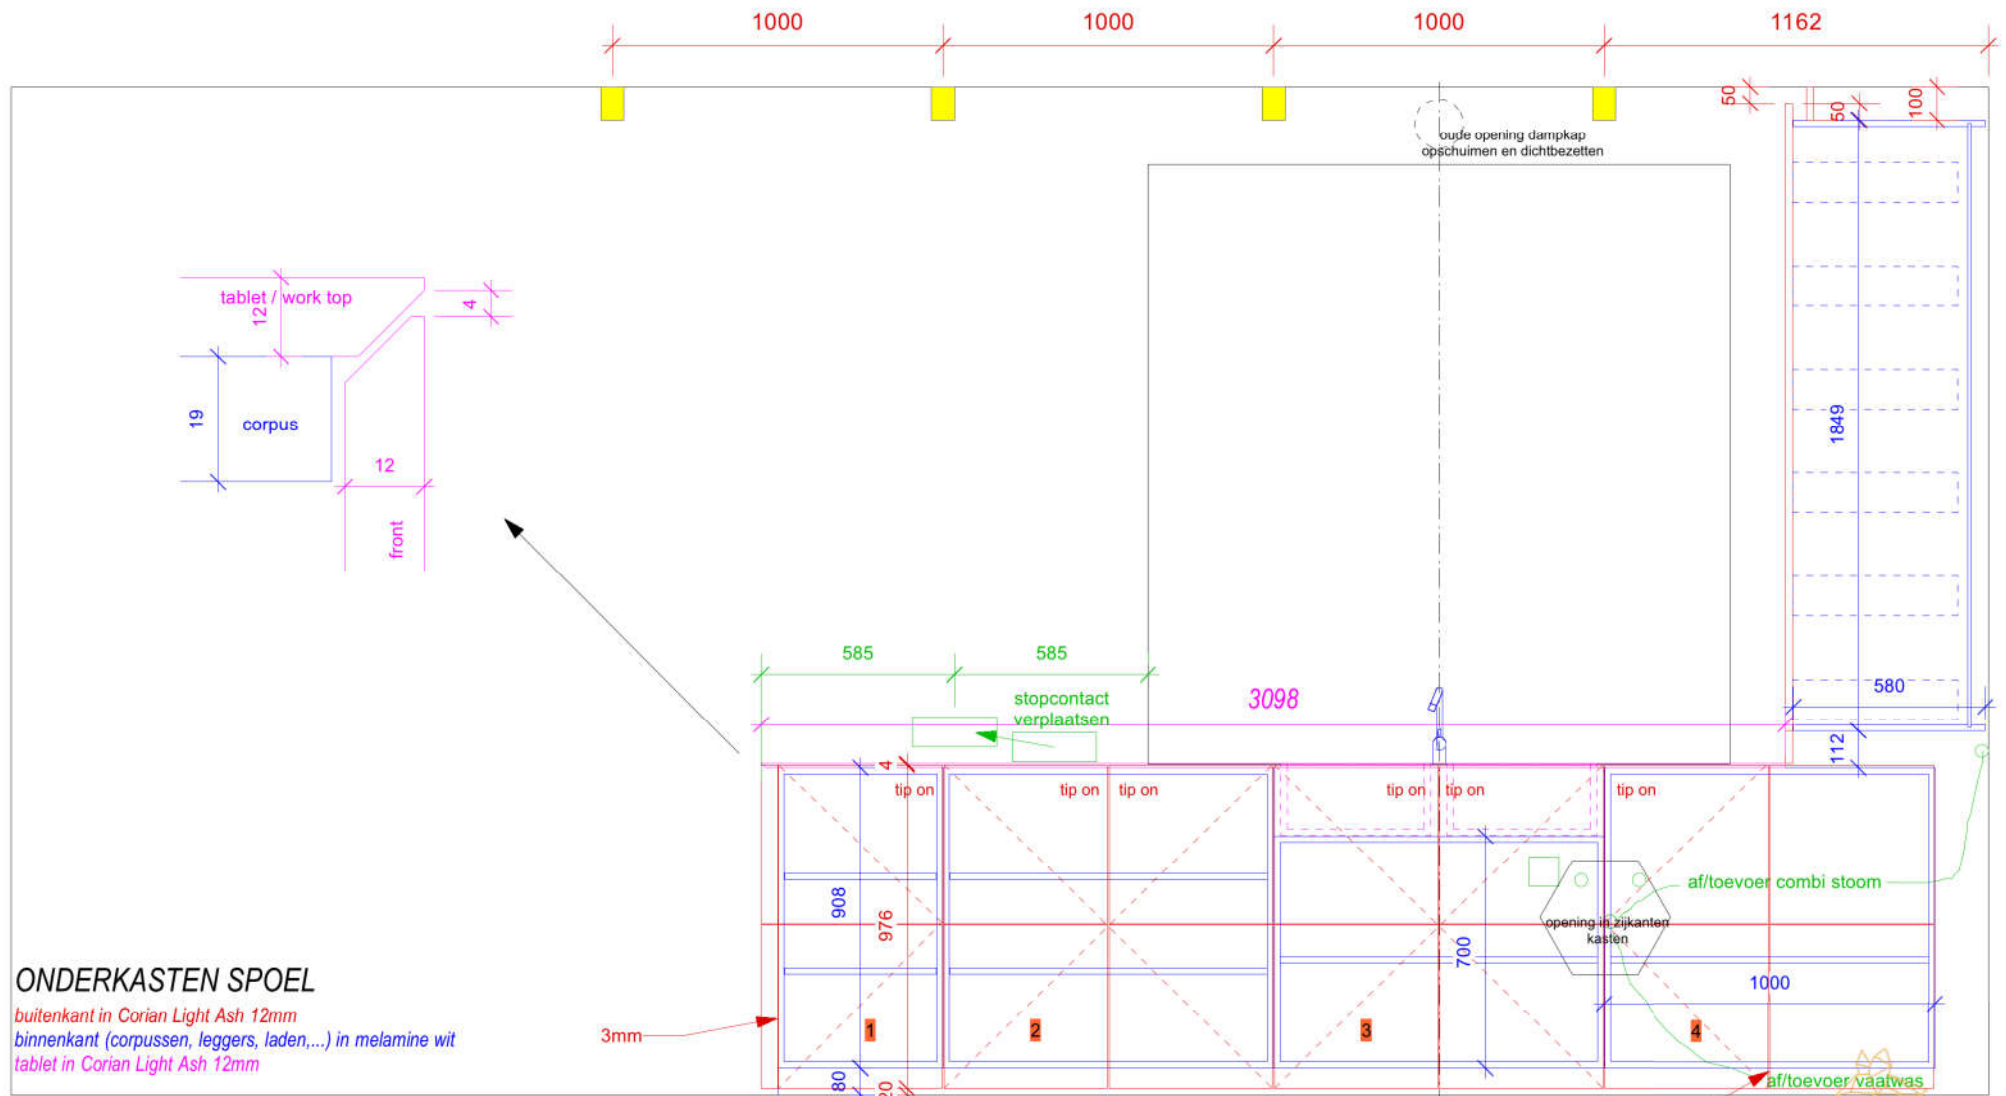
1000
1000
1000
1162

50
50
100

oude opening dampkap
opschuimen en dichtbezetten

tablet / work top
12
4
19
corpus
12
front

1849

585
585
stopcontact
verplaatsen
3098
580
112

4
tip on
tip on
tip on
tip on
tip on
tip on

908
976
700

af/toevoer combi stoom
opening in zijkanten
kasten
1000

ONDERKASTEN SPOEL
buitenkant in Corian Light Ash 12mm
binnenkant (corpussen, leggers, laden,...) in melamine wit
tablet in Corian Light Ash 12mm

3mm
1
2
3
4
af/toevoer vaatwas
80
20